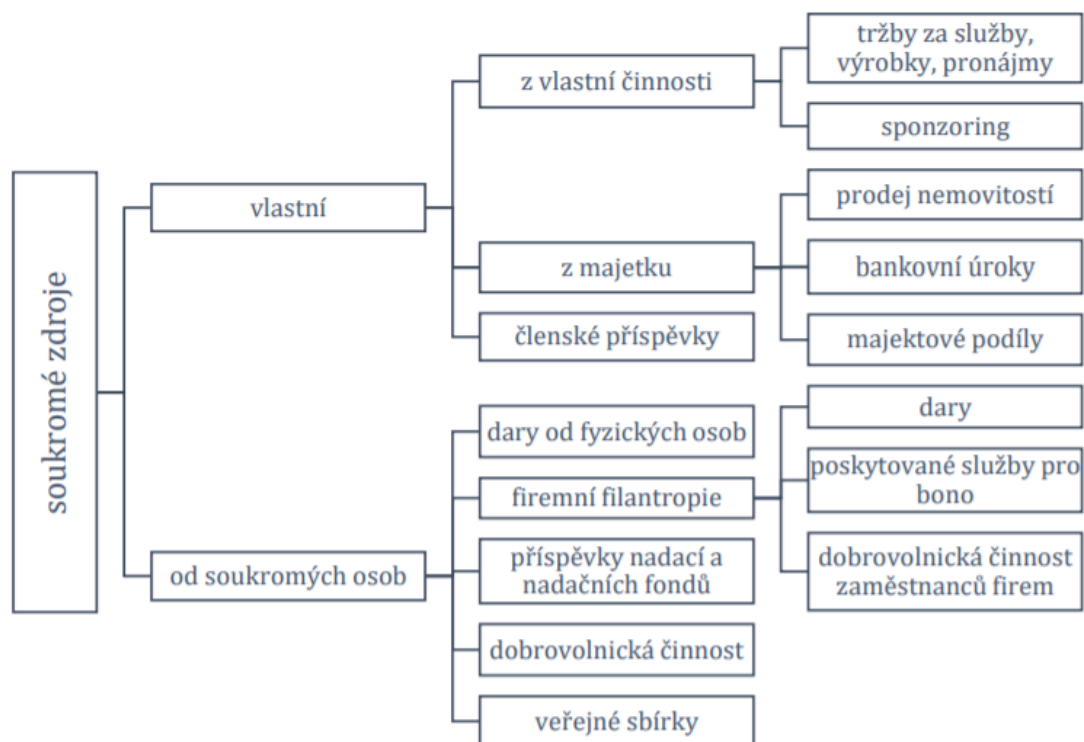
soukromé zdroje

vlastní

z vlastní činnosti

tržby za služby, výrobky, pronájmy

sponzoring

z majetku

prodej nemovitostí

bankovní úroky

majektové podíly

členské příspěvky

od soukromých osob

dary od fyzických osob

firemní filantropie

dary

poskytované služby pro bono

dobrovolnická činnost zaměstnanců firem

příspěvky nadací a nadačních fondů

dobrovolnická činnost

veřejné sbírky